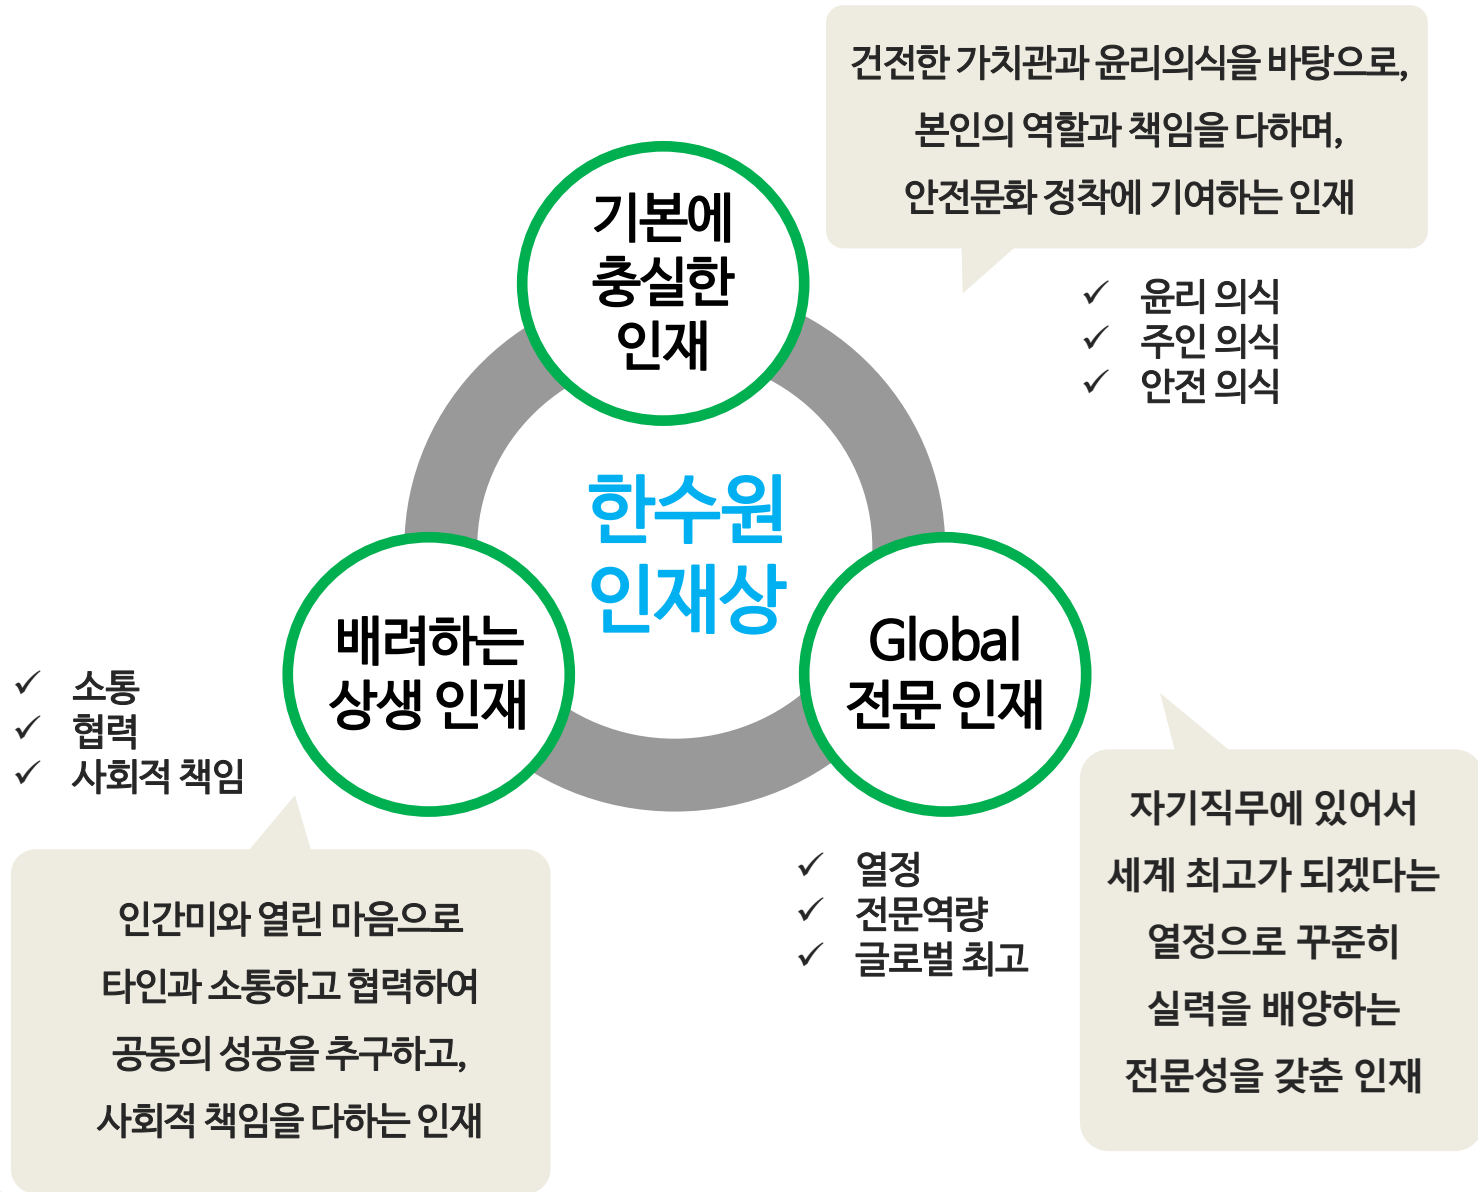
건전한 가치관과 윤리의식을 바탕으로,
본인의 역할과 책임을 다하며,
안전문화 정착에 기여하는 인재

✓ 윤리 의식
✓ 주인 의식
✓ 안전 의식

기본에 충실한 인재

한수원 인재상

배려하는 상생 인재

Global 전문 인재

✓ 소통
✓ 협력
✓ 사회적 책임

인간미와 열린 마음으로
타인과 소통하고 협력하여
공동의 성공을 추구하고,
사회적 책임을 다하는 인재

✓ 열정
✓ 전문역량
✓ 글로벌 최고

자기직무에 있어서
세계 최고가 되겠다는
열정으로 꾸준히
실력을 배양하는
전문성을 갖춘 인재